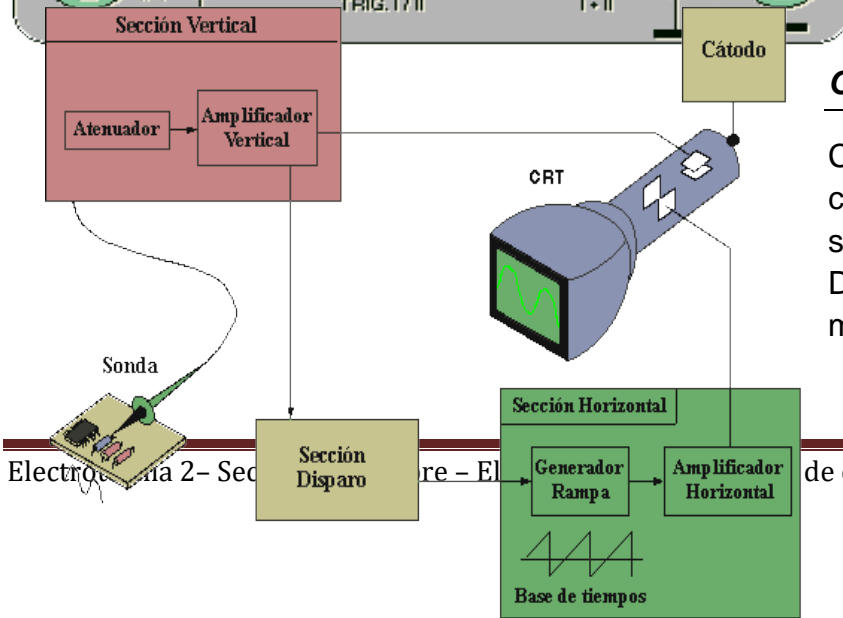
TRIG.1/II
I+II
Sección Vertical
Cátodo
Atenuador
Amplificador Vertical
CRT
Sonda
Sección Disparo
Sección Horizontal
Generador Rampa
Amplificador Horizontal
Base de tiempos

C
C
c
s
D
m

Electr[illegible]ía 2– Sec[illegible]re – El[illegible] de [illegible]